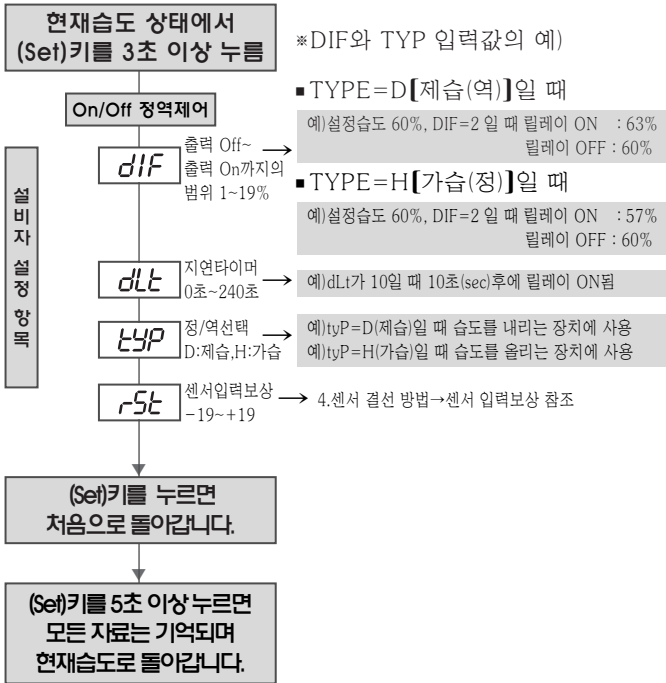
현재습도 상태에서 (Set)키를 3초 이상 누름

※DIF와 TYP 입력값의 예)

On/Off 정역제어

설비자 설정 항목

dIF

출력 Off~ 출력 On까지의 범위 1~19%

▪TYPE=D【제습(역)】일 때

예)설정습도 60%, DIF=2 일 때 릴레이 ON : 63%
릴레이 OFF : 60%

▪TYPE=H【가습(정)】일 때

예)설정습도 60%, DIF=2 일 때 릴레이 ON : 57%
릴레이 OFF : 60%

dLt

지연타이머 0초~240초

예)dLt가 10일 때 10초(sec)후에 릴레이 ON됨

tyP

정/역선택 D:제습,H:가습

예)tyP=D(제습)일 때 습도를 내리는 장치에 사용
예)tyP=H(가습)일 때 습도를 올리는 장치에 사용

rSt

센서입력보상 −19~+19

4.센서 결선 방법→센서 입력보상 참조

(Set)키를 누르면 처음으로 돌아갑니다.

(Set)키를 5초 이상 누르면 모든 자료는 기억되며 현재습도로 돌아갑니다.